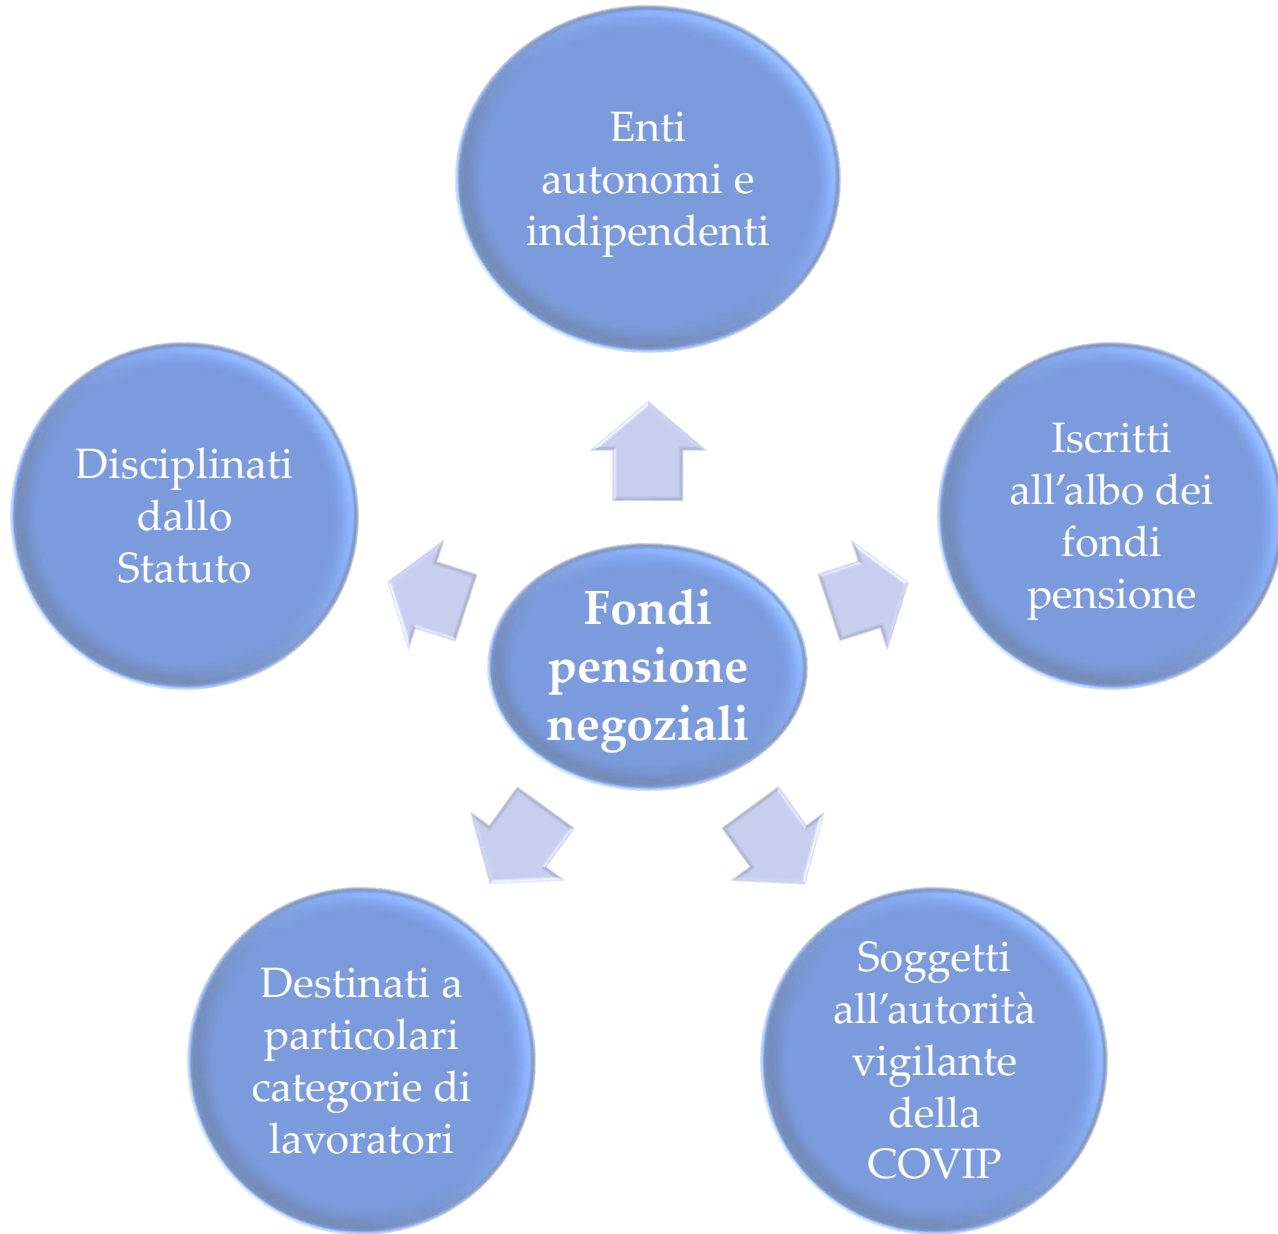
Enti autonomi e indipendenti

Disciplinati dallo Statuto

Fondi pensione negoziali

Iscritti all’albo dei fondi pensione

Destinati a particolari categorie di lavoratori

Soggetti all’autorità vigilante della COVIP